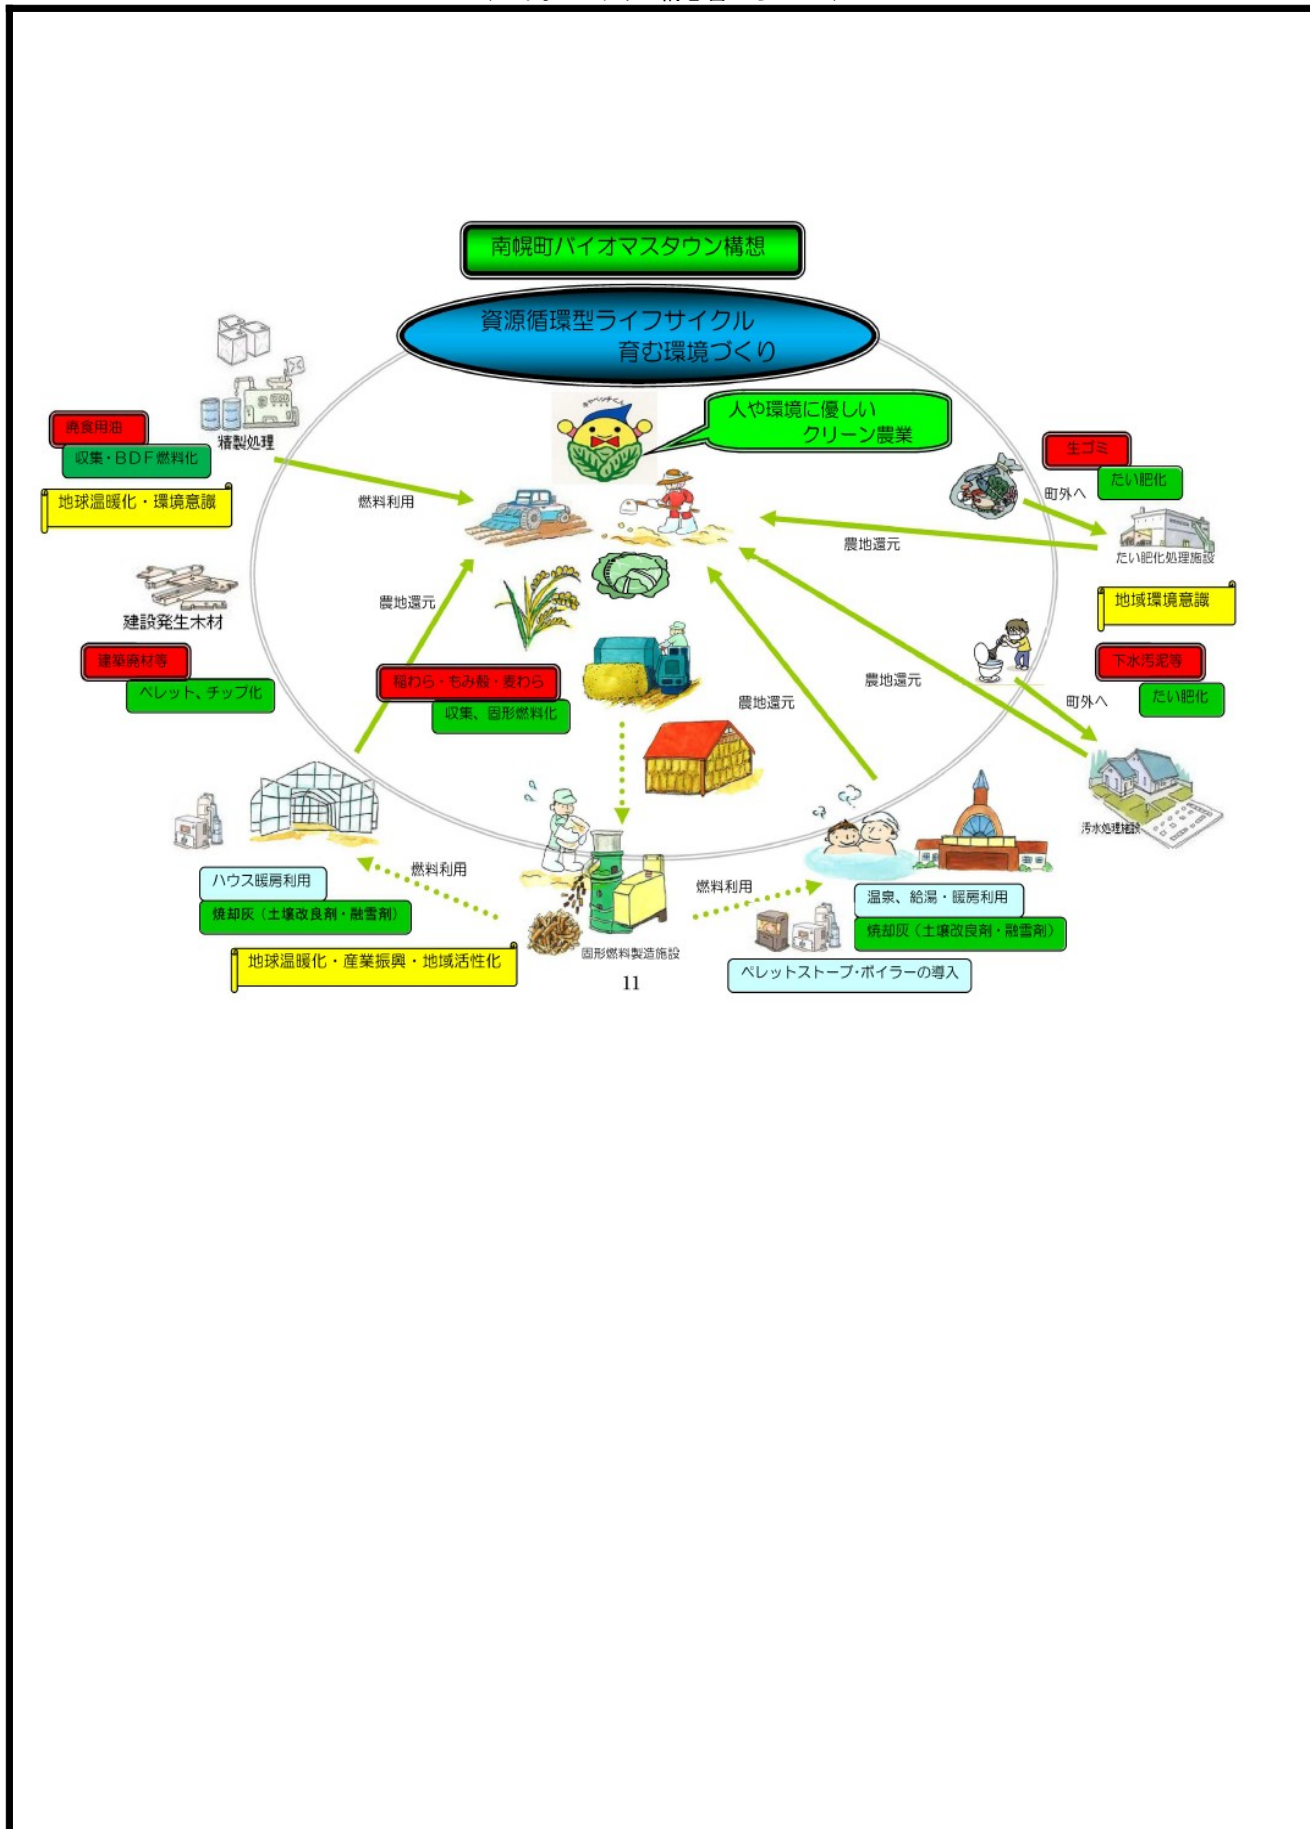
南幌町バイオマスタウン構想

資源循環型ライフサイクル
育む環境づくり

人や環境に優しい
クリーン農業

廃食用油
収集・BDF燃料化
地球温暖化・環境意識
精製処理
燃料利用

建設発生木材
建築廃材等
ペレット、チップ化

農地還元
稲わら・もみ殻・麦わら
収集、固形燃料化

生ゴミ
たい肥化
町外へ
たい肥化処理施設
農地還元
地域環境意識

下水汚泥等
たい肥化
町外へ
汚水処理施設
農地還元
農地還元

ハウス暖房利用
焼却灰（土壌改良剤・融雪剤）
燃料利用
地球温暖化・産業振興・地域活性化
固形燃料製造施設
燃料利用
温泉、給湯・暖房利用
焼却灰（土壌改良剤・融雪剤）
ペレットストーブ・ボイラーの導入

11